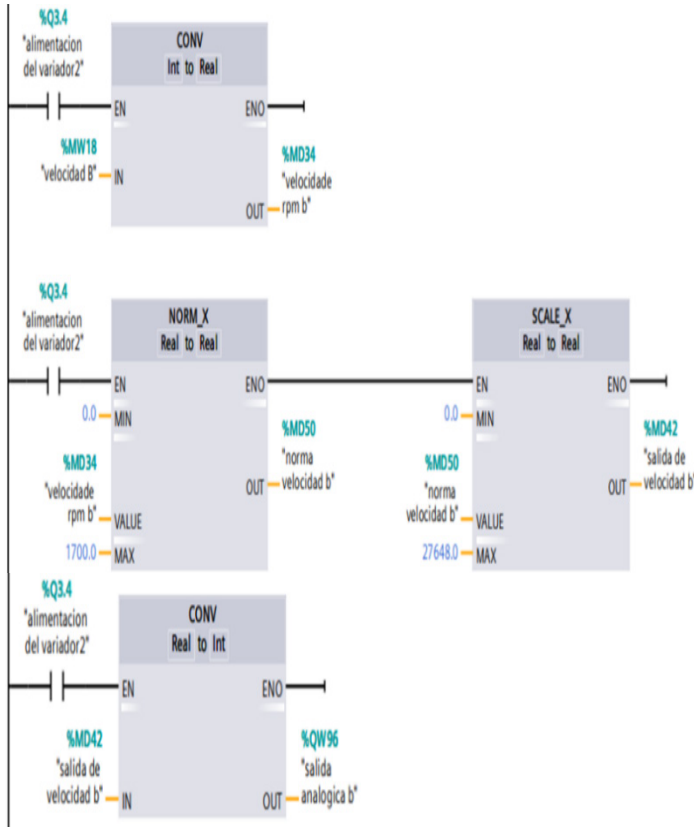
%Q3.4
"alimentacion del variador2"

CONV
Int to Real

EN
ENO

%MW18
"velocidad B"
IN

%MD34
"velocidade rpm b"
OUT

%Q3.4
"alimentacion del variador2"

NORM_X
Real to Real

EN
ENO

0.0
MIN

%MD50
"norma velocidad b"
OUT

%MD34
"velocidade rpm b"
VALUE

1700.0
MAX

SCALE_X
Real to Real

EN
ENO

0.0
MIN

%MD42
"salida de velocidad b"
OUT

%MD50
"norma velocidad b"
VALUE

27648.0
MAX

%Q3.4
"alimentacion del variador2"

CONV
Real to Int

EN
ENO

%MD42
"salida de velocidad b"
IN

%QW96
"salida analogica b"
OUT